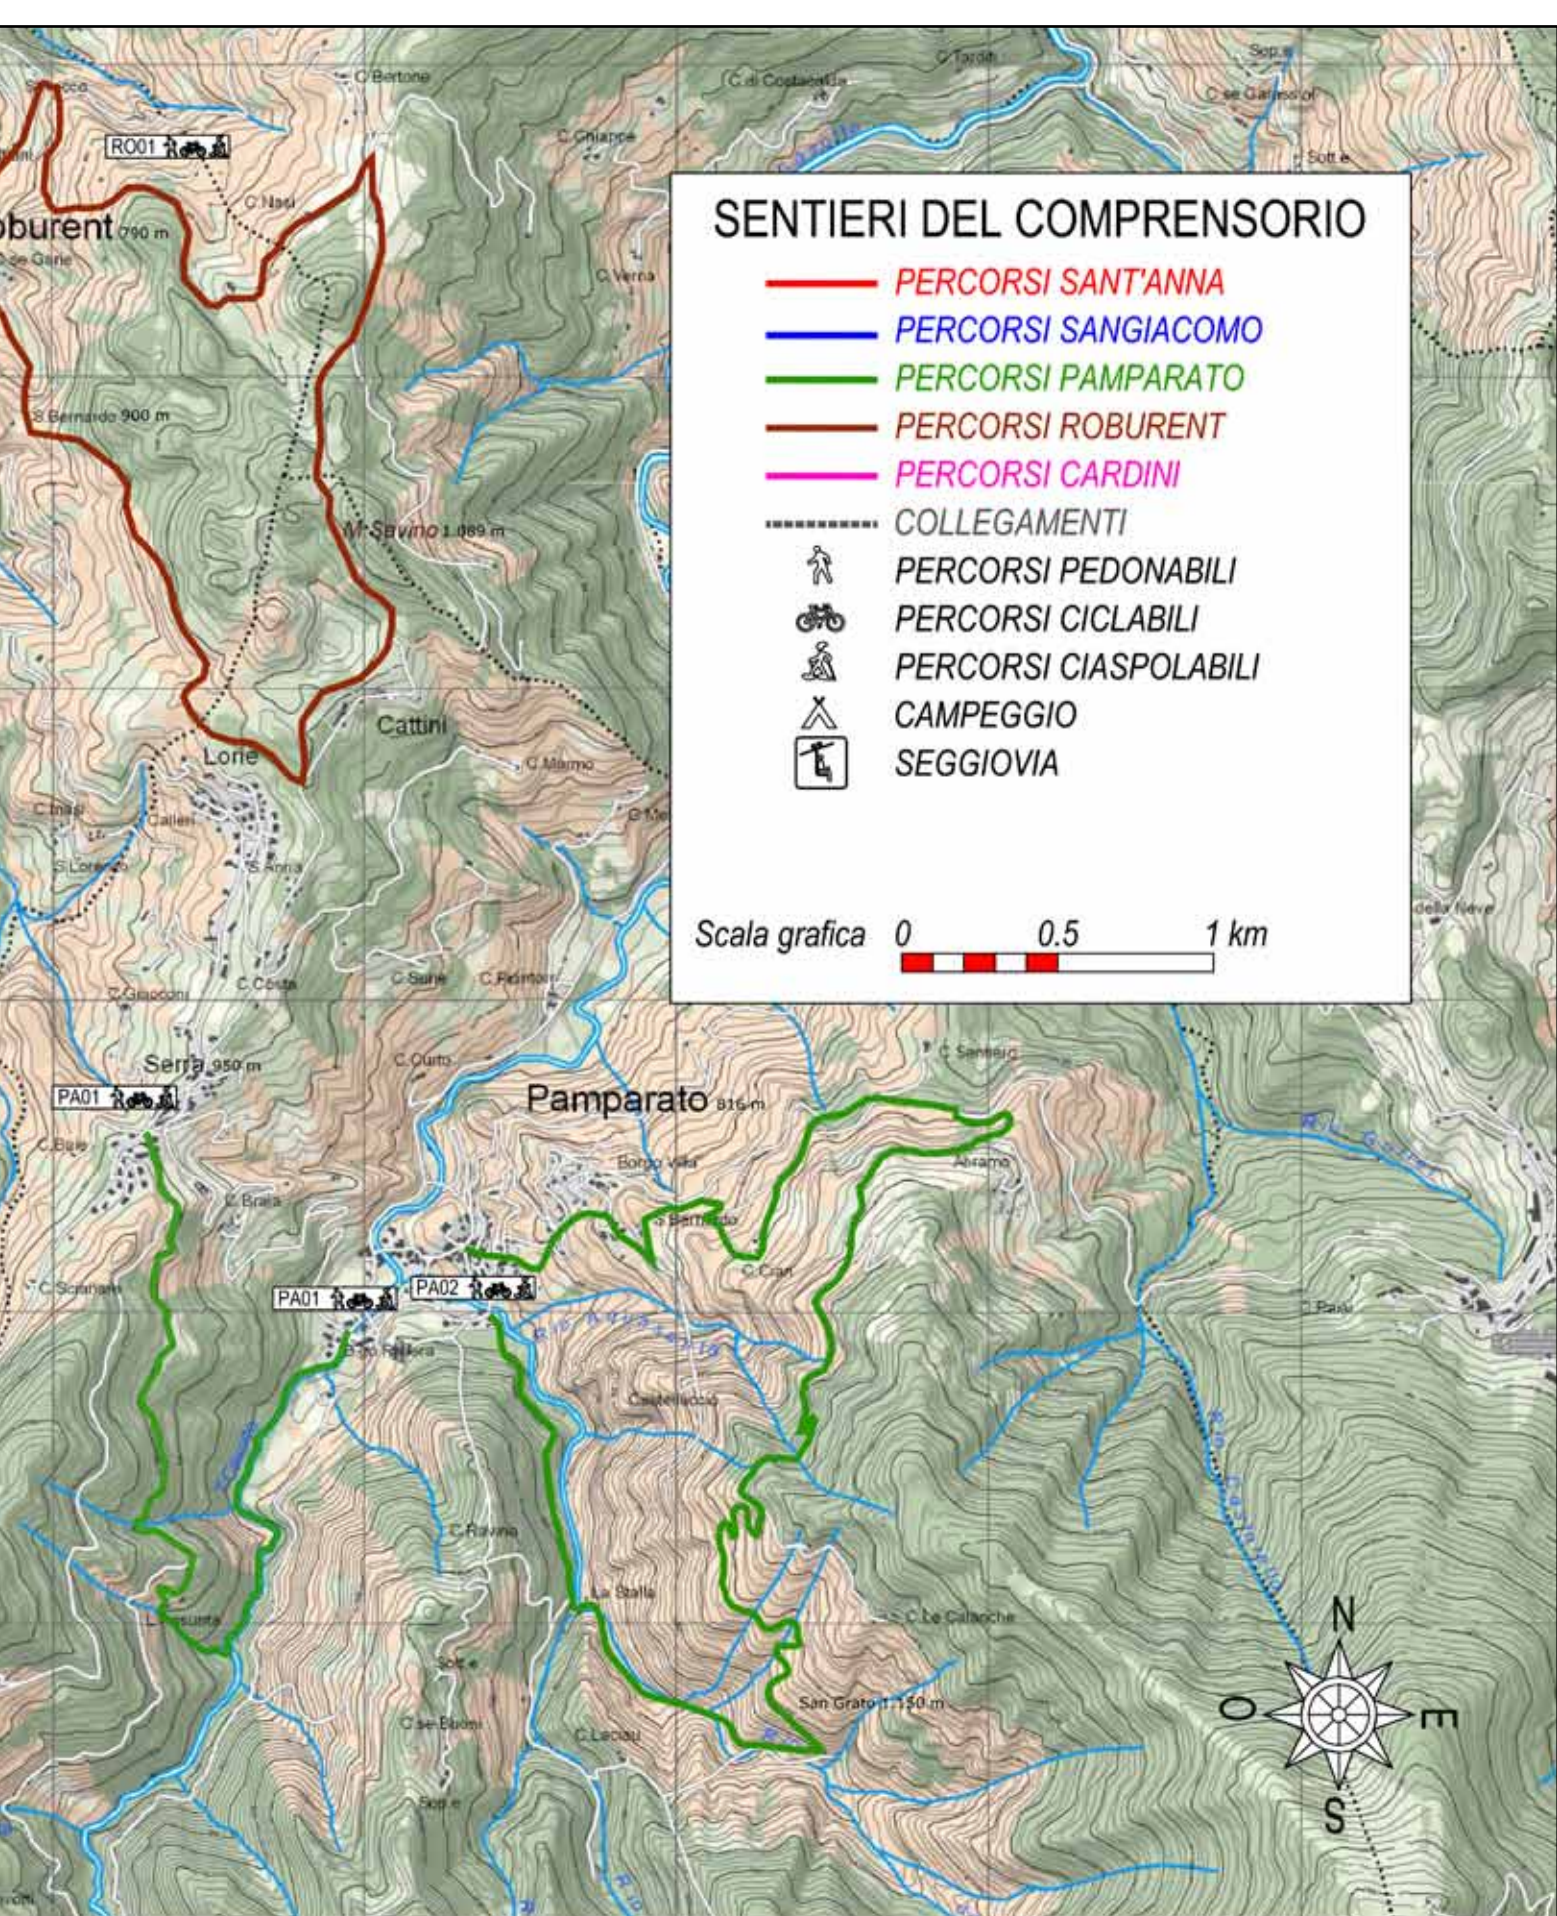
SENTIERI DEL COMPRENSORIO
PERCORSI SANT'ANNA
PERCORSI SANGIACOMO
PERCORSI PAMPARATO
PERCORSI ROBURENT
PERCORSI CARDINI
COLLEGAMENTI
PERCORSI PEDONABILI
PERCORSI CICLABILI
PERCORSI CIASPOLABILI
CAMPEGGIO
SEGGIOVIA

Scala grafica 0 0.5 1 km

RO01
oburent 790 m
C. Bertone
C. di Costacalda
C. Chiappe
C. Nasi
C. Verna
S. Bernardo 900 m
M. Savino 1.089 m
Cattini
Lorie
C. Marmo
S. Anna
S. Lorenzo
C. Grapponi
C. Costa
C. Sune
Serra 950 m
PA01
C. Curto
Pamparato 816 m
Borgo Villa
S. Bernardo
Abramo
C. Sanneuo
PA01
PA02
C. Cian
Castellaccio
C. Ravina
La Stalla
C. le Calanche
San Grato 1.150 m
C. Lacetti
C. se Bussi
C. Paoli
N
O
E
S